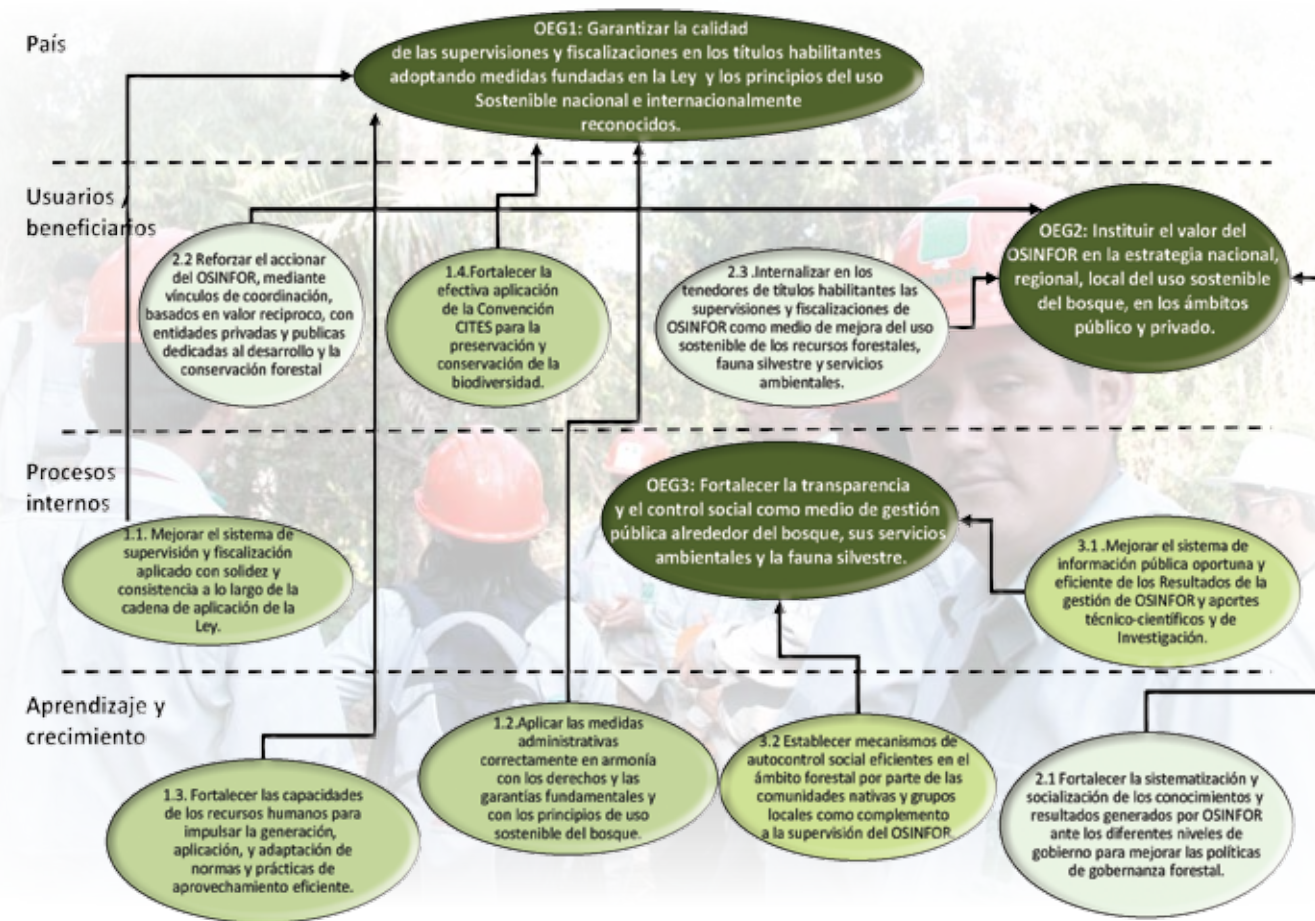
País

OEG1: Garantizar la calidad de las supervisiones y fiscalizaciones en los títulos habilitantes adoptando medidas fundadas en la Ley y los principios del uso Sostenible nacional e internacionalmente reconocidos.

Usuarios / beneficiarios

2.2 Reforzar el accionar del OSINFOR, mediante vínculos de coordinación, basados en valor reciproco, con entidades privadas y publicas dedicadas al desarrollo y la conservación forestal

1.4.Fortalecer la efectiva aplicación de la Convención CITES para la preservación y conservación de la biodiversidad.

2.3 .Internalizar en los tenedores de títulos habilitantes las supervisiones y fiscalizaciones de OSINFOR como medio de mejora del uso sostenible de los recursos forestales, fauna silvestre y servicios ambientales.

OEG2: Instituir el valor del OSINFOR en la estrategia nacional, regional, local del uso sostenible del bosque, en los ámbitos público y privado.

Procesos internos

1.1. Mejorar el sistema de supervisión y fiscalización aplicado con solidez y consistencia a lo largo de la cadena de aplicación de la Ley.

OEG3: Fortalecer la transparencia y el control social como medio de gestión pública alrededor del bosque, sus servicios ambientales y la fauna silvestre.

3.1 .Mejorar el sistema de información pública oportuna y eficiente de los Resultados de la gestión de OSINFOR y aportes técnico-científicos y de Investigación.

Aprendizaje y crecimiento

1.3. Fortalecer las capacidades de los recursos humanos para impulsar la generación, aplicación, y adaptación de normas y prácticas de aprovechamiento eficiente.

1.2.Aplicar las medidas administrativas correctamente en armonía con los derechos y las garantías fundamentales y con los principios de uso sostenible del bosque.

3.2 Establecer mecanismos de autocontrol social eficientes en el ámbito forestal por parte de las comunidades nativas y grupos locales como complemento a la supervisión del OSINFOR.

2.1 Fortalecer la sistematización y socialización de los conocimientos y resultados generados por OSINFOR ante los diferentes niveles de gobierno para mejorar las políticas de gobernanza forestal.